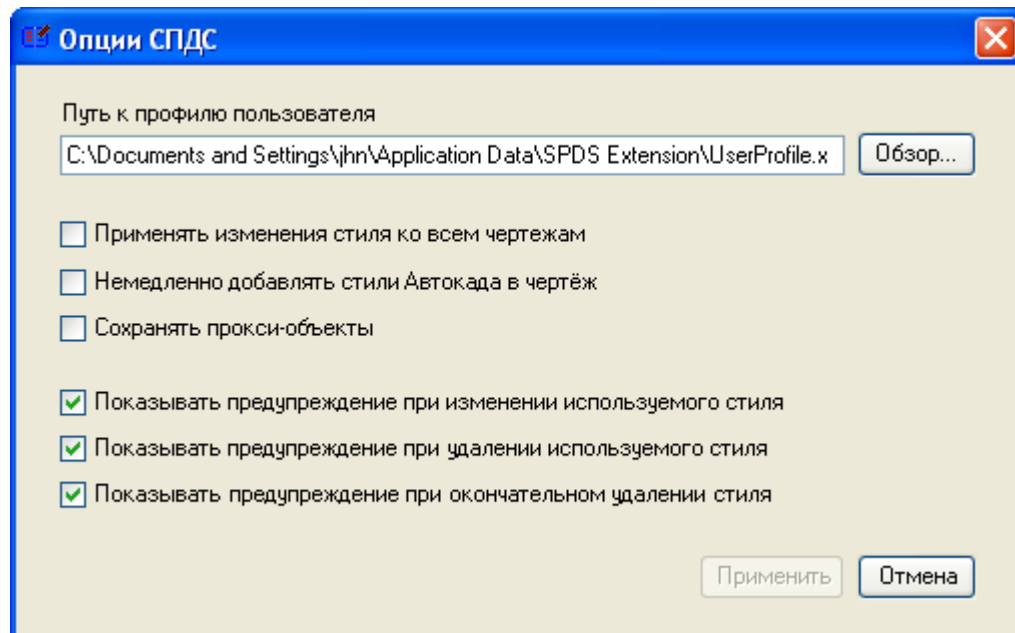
Опции СПДС

Путь к профилю пользователя

C:\Documents and Settings\jhn\Application Data\SPDS Extension\UserProfile.x

Обзор...

Применять изменения стиля ко всем чертежам

Немедленно добавлять стили Автокада в чертёж

Сохранять прокси-объекты

Показывать предупреждение при изменении используемого стиля

Показывать предупреждение при удалении используемого стиля

Показывать предупреждение при окончательном удалении стиля

Применить

Отмена